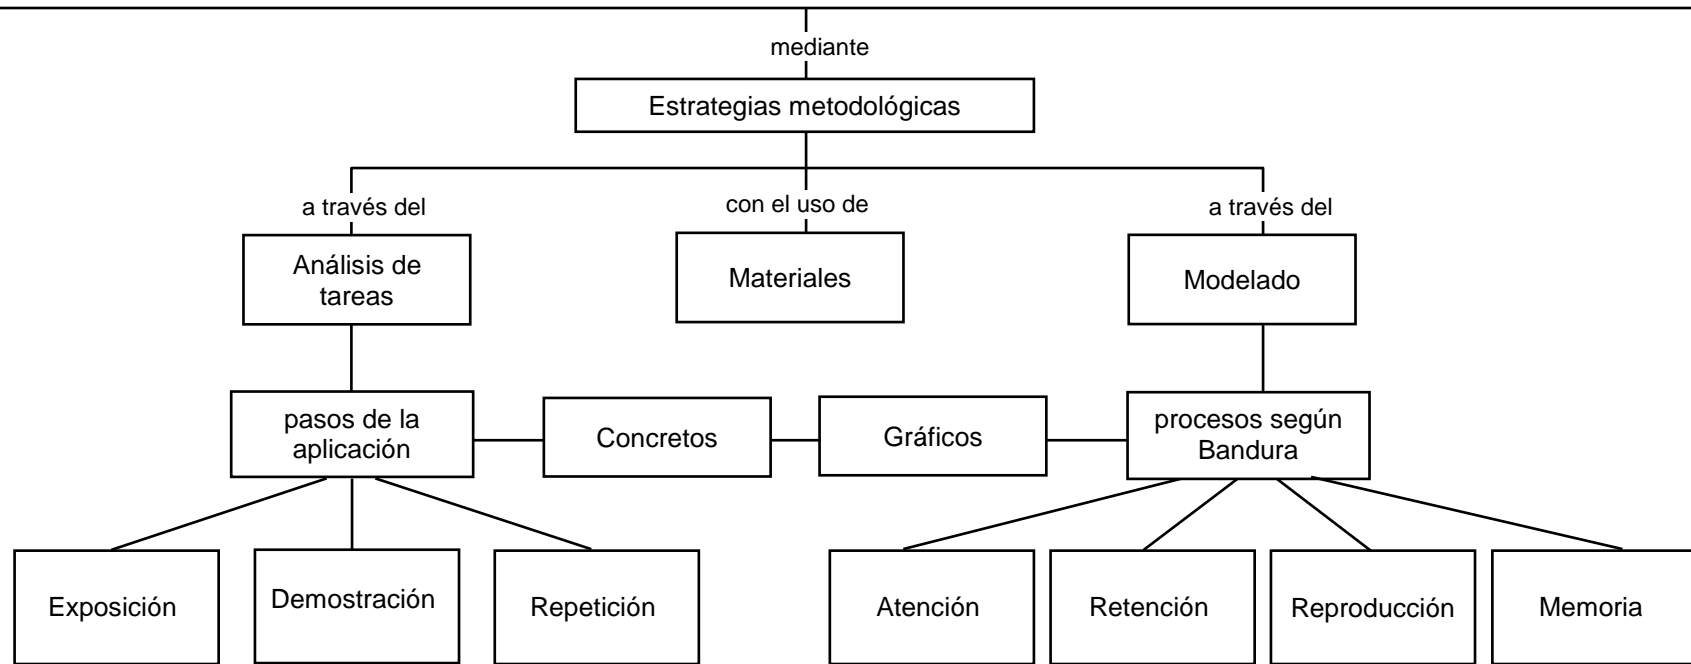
mediante

Estrategias metodológicas

a través del

con el uso de

a través del

Análisis de tareas

Materiales

Modelado

pasos de la aplicación

Concretos

Gráficos

procesos según Bandura

Exposición

Demostración

Repetición

Atención

Retención

Reproducción

Memoria